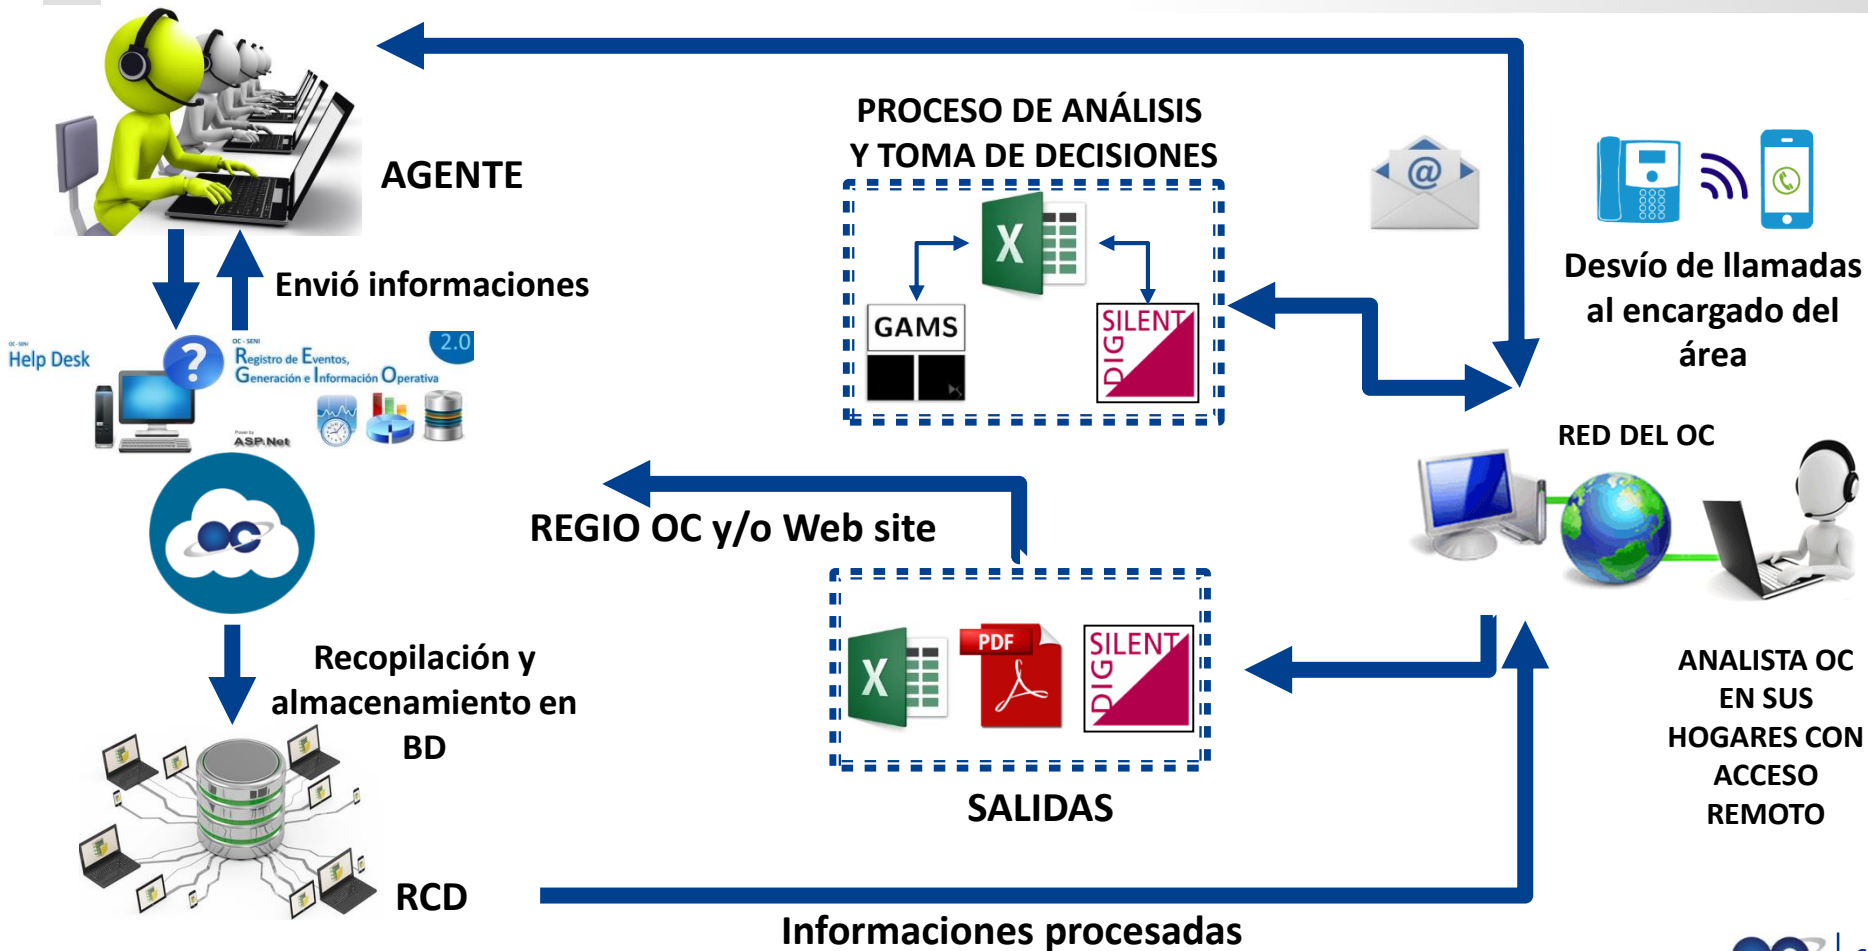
AGENTE

PROCESO DE ANÁLISIS Y TOMA DE DECISIONES

GAMS

SILENT DIG

Desvío de llamadas al encargado del área

Envió informaciones

Help Desk

OC - SENI

Registro de Eventos, Generación e Información Operativa

2.0

ASP.Net

RED DEL OC

REGIO OC y/o Web site

OC

Recopilación y almacenamiento en BD

PDF

SILENT DIG

SALIDAS

ANALISTA OC EN SUS HOGARES CON ACCESO REMOTO

RCD

Informaciones procesadas